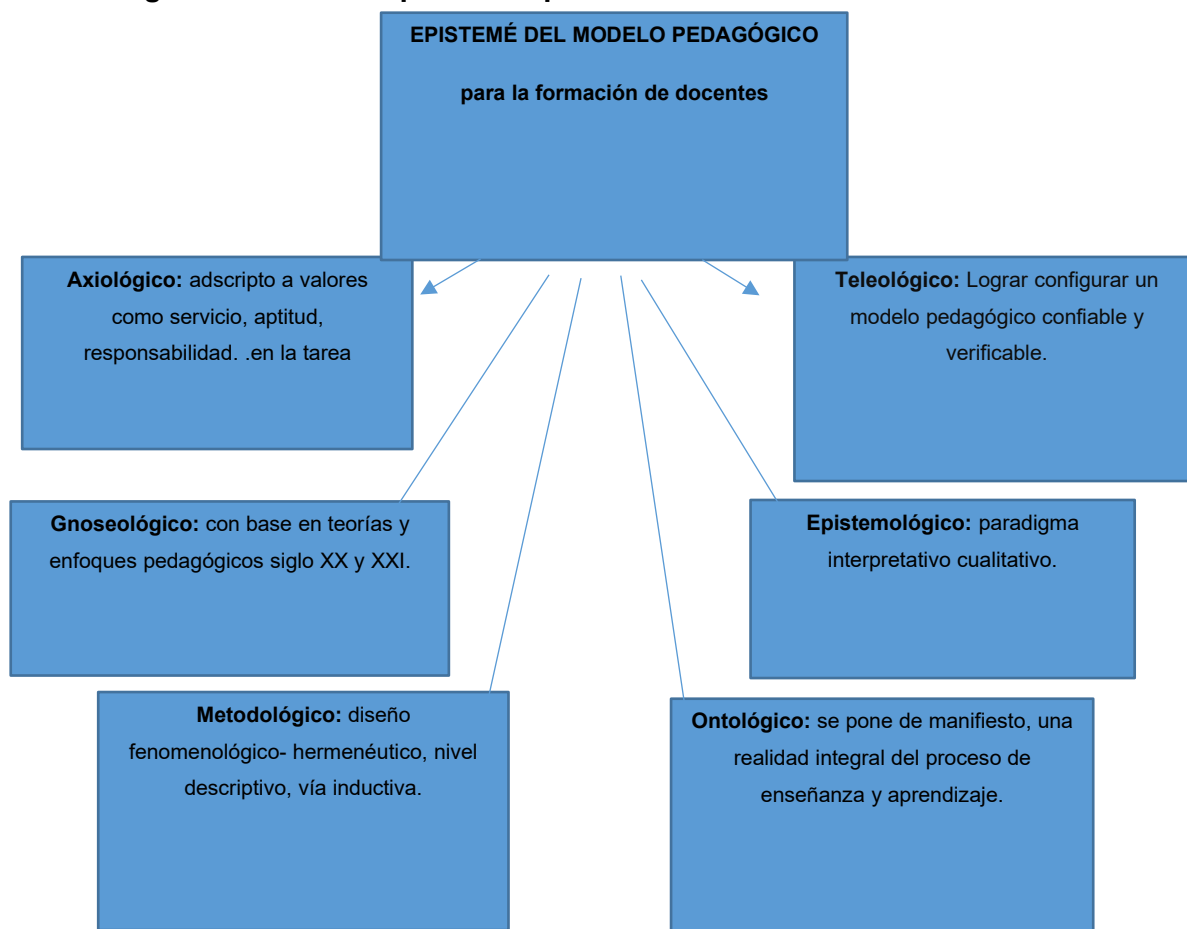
EPISTEMÉ DEL MODELO PEDAGÓGICO

para la formación de docentes

**Axiológico:** adscripto a valores como servicio, aptitud, responsabilidad. .en la tarea

**Teleológico:** Lograr configurar un modelo pedagógico confiable y verificable.

**Gnoseológico:** con base en teorías y enfoques pedagógicos siglo XX y XXI.

**Epistemológico:** paradigma interpretativo cualitativo.

**Metodológico:** diseño fenomenológico- hermenéutico, nivel descriptivo, vía inductiva.

**Ontológico:** se pone de manifiesto, una realidad integral del proceso de enseñanza y aprendizaje.